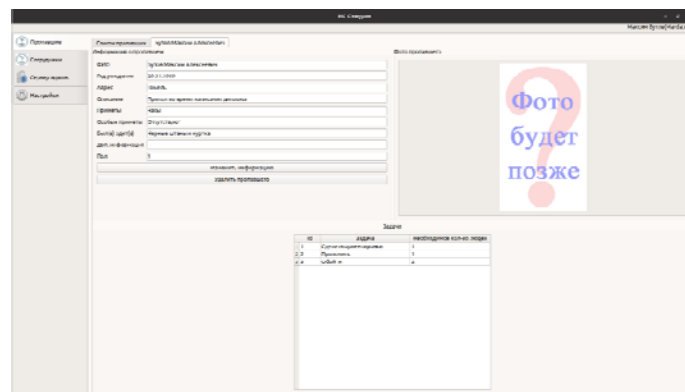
ИС Слэдуп

Максим Бутов (Necka)

Пропащие

Сотрудники

Статистика

Настройки

Статистика | Бутов Максим Алексеевич

Информация о пропавшем

Фото пропавшего

ФИО | Бутов Максим Алексеевич
Род. рождения | 20.01.2000
Адрес | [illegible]
Описание | Пропал во время последнего дежурства
Приметы | Часы
Особые приметы | Отсутствуют
Был(а) одет(а) | Черные штаны и куртка
Доп. информация |
Пол | 1

Изменить информацию

Удалить пропавшего

Фото будет позже

Задачи

| id | задача | необходимое кол-во людей |
|---|---|---|
| 1 | 1 | Сухое пищевое задание | 1 |
| 2 | 2 | Прочесать | 1 |
| 3 | 4 | Забыл а | 4 |